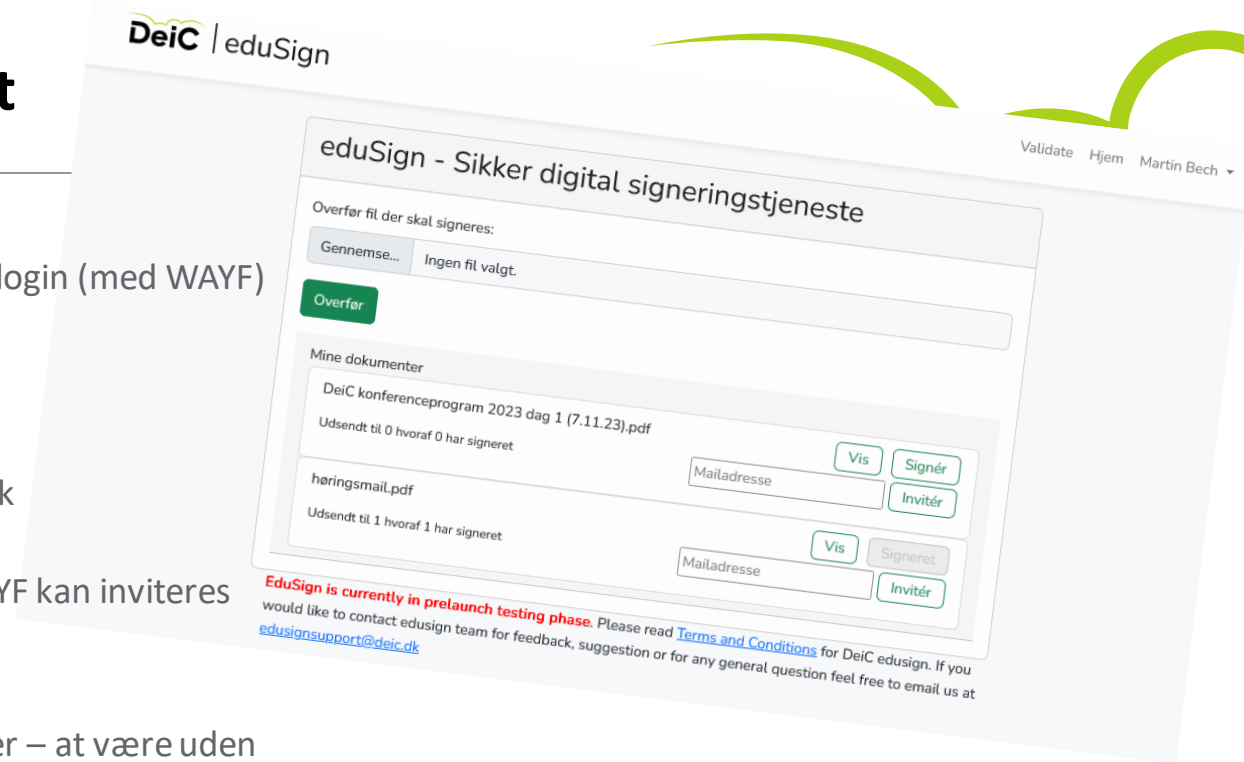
t

login (med WAYF)

k

YF kan inviteres

er – at være uden

DeiC | eduSign

Validate Hjem Martin Bech

eduSign - Sikker digital signeringstjeneste

Overfør fil der skal signeres:

Gennemse... Ingen fil valgt.

Overfør

Mine dokumenter

DeiC konferenceprogram 2023 dag 1 (7.11.23).pdf

Udsendt til 0 hvoraf 0 har signeret

Vis Signér

Mailadresse Invitér

høringsmail.pdf

Udsendt til 1 hvoraf 1 har signeret

Vis Signeret

Mailadresse Invitér

EduSign is currently in prelaunch testing phase. Please read Terms and Conditions for DeiC edusign. If you would like to contact edusign team for feedback, suggestion or for any general question feel free to email us at edusignsupport@deic.dk